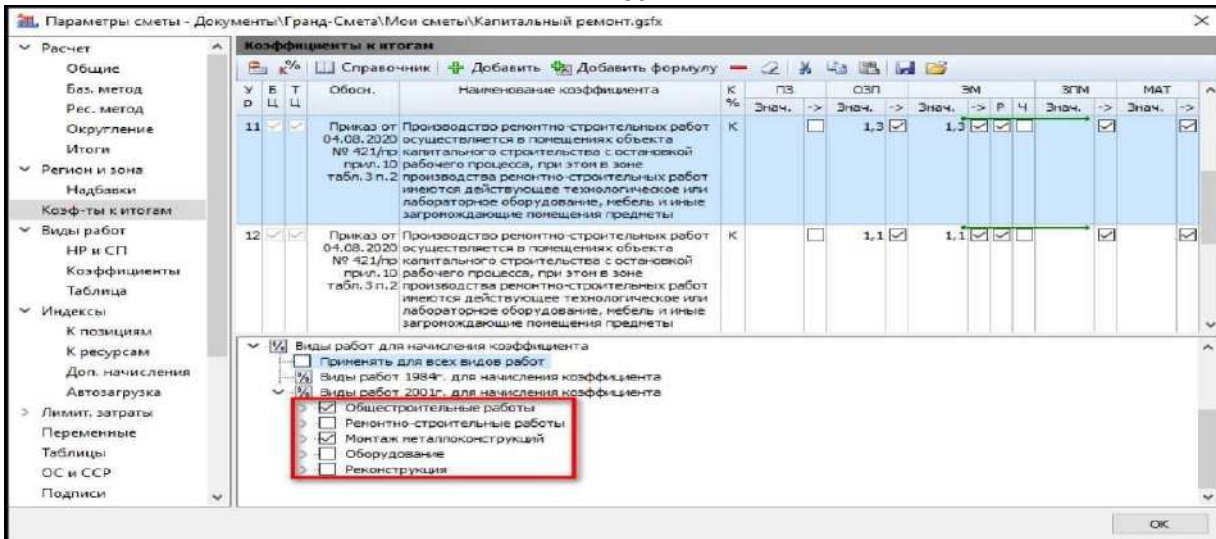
Параметры сметы - Документы\Гранд-Смета\Мои сметы\Капитальный ремонт.gsfx

Расчет
Общие
Баз. метод
Рес. метод
Округление
Итоги
Регион и зона
Надбавки
Коэф-ты к итогам
Виды работ
НР и СП
Коэффициенты
Таблица
Индексы
К позициям
К ресурсам
Доп. начисления
Автозагрузка
Лимит. затраты
Переменные
Таблицы
ОС и ССР
Подписи

Коэффициенты к итогам

Справочник | Добавить | Добавить формулу

| У р | Б Ц | Т Ц | Обосн. | Наименование коэффициента | К % | ПЗ Знач. | -> | ОЗП Знач. | -> | ЭМ Знач. | -> | Р | Ч | ЗПМ Знач. | -> | МАТ Знач. | -> |
|---|---|---|---|---|---|---|---|---|---|---|---|---|---|---|---|---|---|
| 11 | | | Приказ от 04.08.2020 № 421/пр прил. 10 табл. 3 п.2 | Производство ремонтно-строительных работ осуществляется в помещениях объекта капитального строительства с остановкой рабочего процесса, при этом в зоне производства ремонтно-строительных работ имеются действующее технологическое или лабораторное оборудование, мебель и иные загромождающие помещения предметы | К | | | 1,3 | | 1,3 | | | | | | | |
| 12 | | | Приказ от 04.08.2020 № 421/пр прил. 10 табл. 3 п.2 | Производство ремонтно-строительных работ осуществляется в помещениях объекта капитального строительства с остановкой рабочего процесса, при этом в зоне производства ремонтно-строительных работ имеются действующее технологическое или лабораторное оборудование, мебель и иные загромождающие помещения предметы | К | | | 1,1 | | 1,1 | | | | | | | |

Виды работ для начисления коэффициента
Применять для всех видов работ
Виды работ 1984г. для начисления коэффициента
Виды работ 2001г. для начисления коэффициента
Общестроительные работы
Ремонтно-строительные работы
Монтаж металлоконструкций
Оборудование
Реконструкция

OK